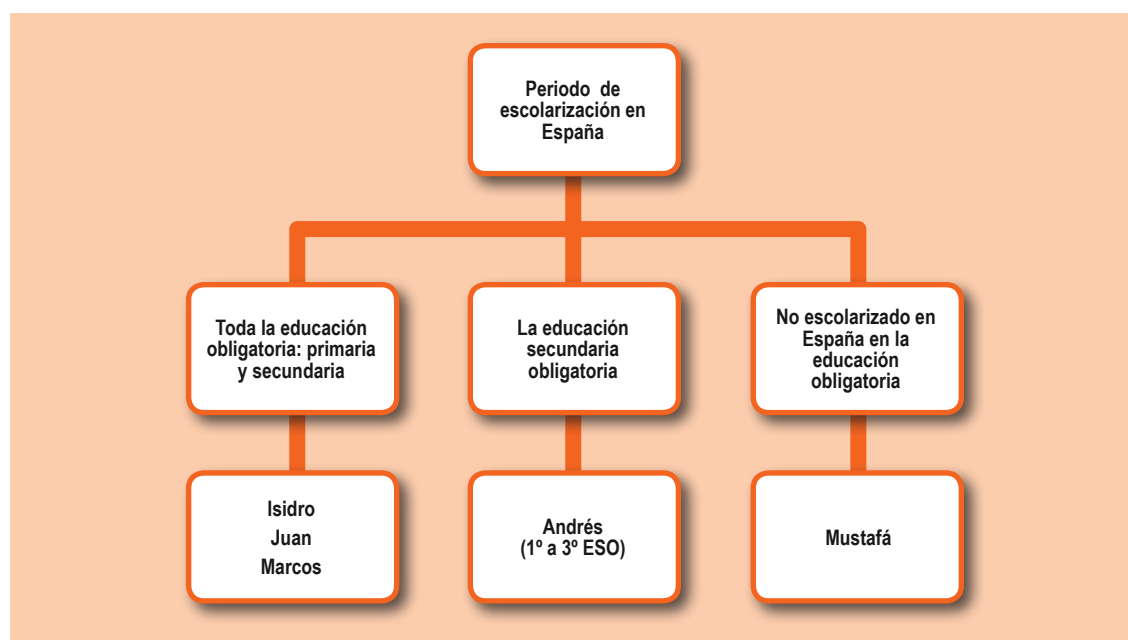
Periodo de escolarización en España

Toda la educación obligatoria: primaria y secundaria

La educación secundaria obligatoria

No escolarizado en España en la educación obligatoria

Isidro
Juan
Marcos

Andrés
(1º a 3º ESO)

Mustafá